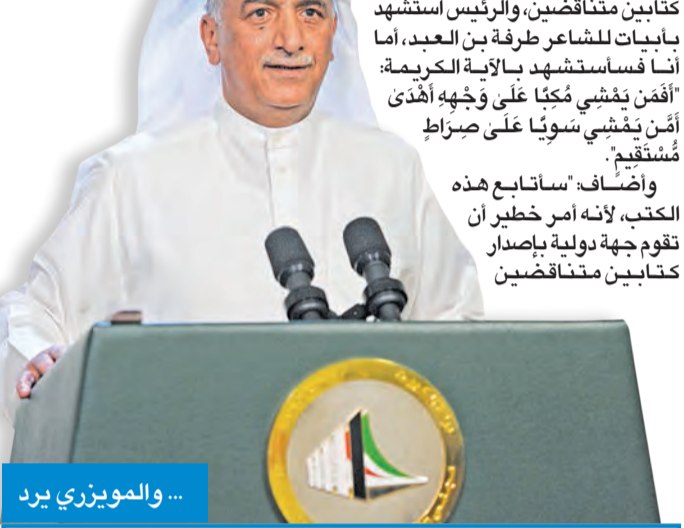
كتابين متناقضين، والرئيس استشهد بأبيات للشاعر طرفة بن العبد، أما أنا فسأستشهد بالآية الكريمة: "أَفَمَن يَمْشِي مُكِبًّا عَلَىٰ وَجْهِهِ أَهْدَىٰ أَمَّن يَمْشِي سَوِيًّا عَلَىٰ صِرَاطٍ مُّسْتَقِيمٍ".

وأضاف: "سأتابع هذه الكتب، لأنه أمر خطير أن تقوم جهة دولية بإصدار كتابين متناقضين

... والمويزري يرد